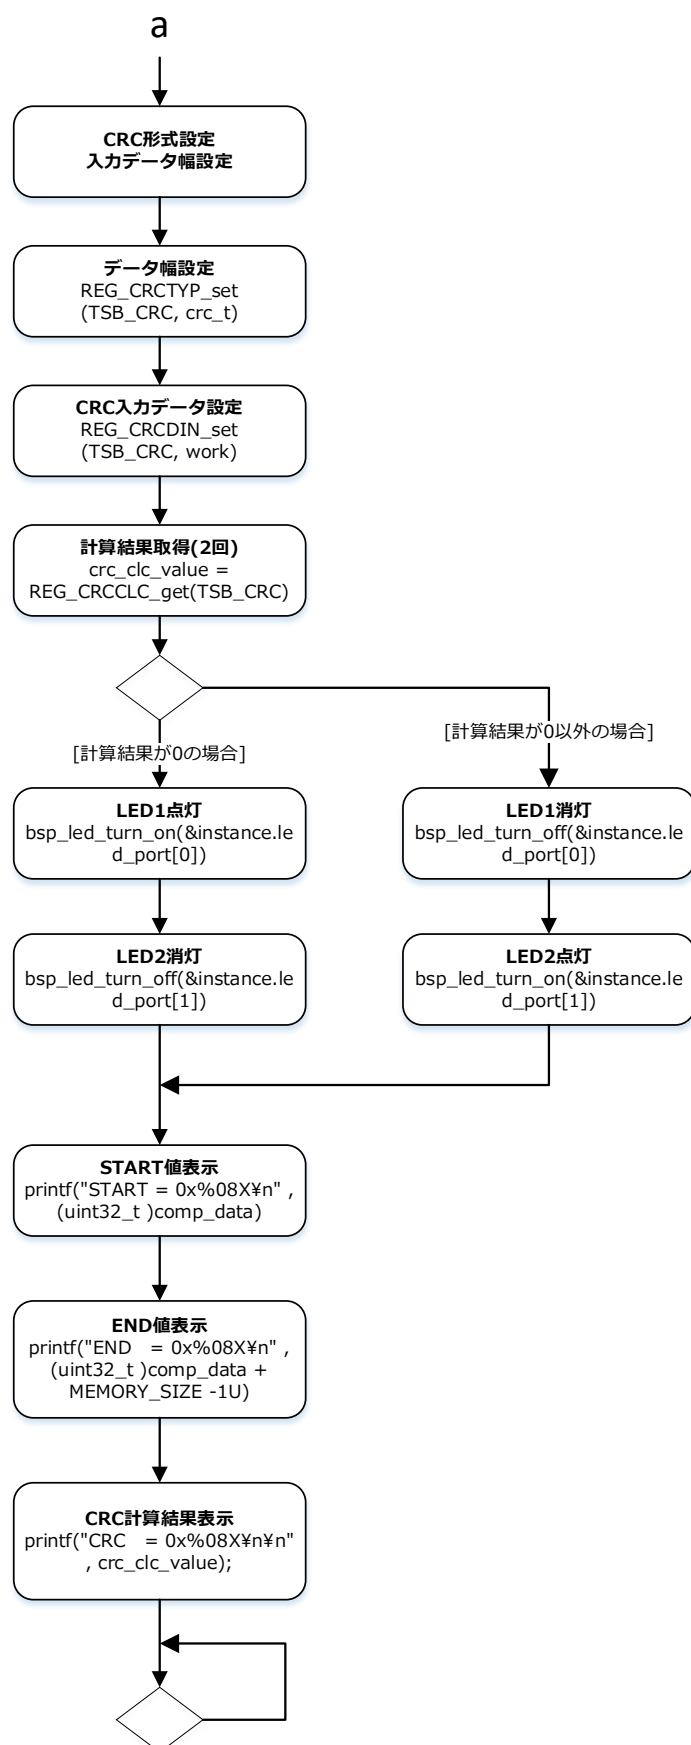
a

CRC形式設定
入力データ幅設定

データ幅設定
REG_CRCTYP_set
(TSB_CRC, crc_t)

CRC入力データ設定
REG_CRCDIN_set
(TSB_CRC, work)

計算結果取得(2回)
crc_clc_value =
REG_CRCCLC_get(TSB_CRC)

[計算結果が0の場合]

[計算結果が0以外の場合]

LED1点灯
bsp_led_turn_on(&instance.led_port[0])

LED1消灯
bsp_led_turn_off(&instance.led_port[0])

LED2消灯
bsp_led_turn_off(&instance.led_port[1])

LED2点灯
bsp_led_turn_on(&instance.led_port[1])

START値表示
printf("START = 0x%08X¥n" , (uint32_t )comp_data)

END値表示
printf("END = 0x%08X¥n" , (uint32_t )comp_data + MEMORY_SIZE -1U)

CRC計算結果表示
printf("CRC = 0x%08X¥n¥n" , crc_clc_value);